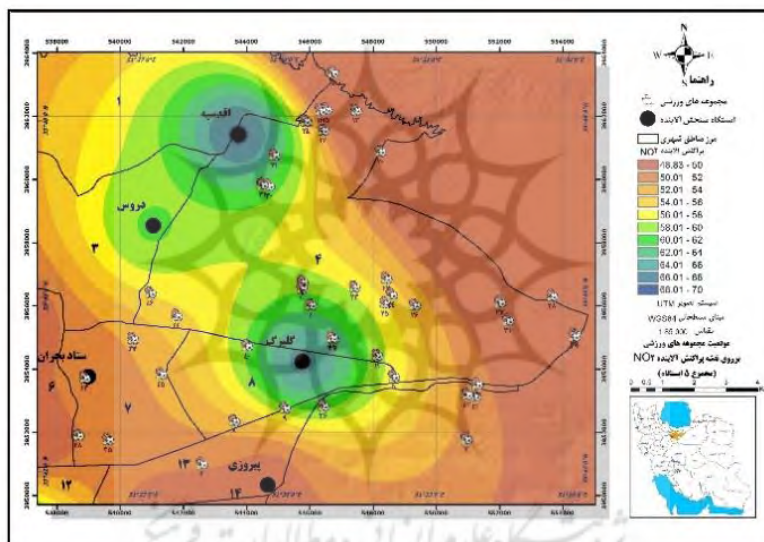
538000 540000 542000 544000 546000 548000 550000 552000 554000

N
W E
S
راهنما

مجموعه های ورزشی
ایستگاه سنجش آلاینده
مرز مناطق شهری
پراکنش آلاینده $NO_2$
48.83 - 50
50.01 - 52
52.01 - 54
54.01 - 56
56.01 - 58
58.01 - 60
60.01 - 62
62.01 - 64
64.01 - 66
66.01 - 68
68.01 - 70

سیستم تصویر UTM
مبنای مسطحاتی WGS84
مقیاس 1:85,000
موقعیت مجموعه های ورزشی
برروی نقشه پراکنش آلاینده $NO_2$
(مجموع ۵ ایستگاه)

0 0.5 1 2 3 4

اقدسیه
دروس
گلبرگ
ستاد بحران
پیروزی

1
3
4
6
7
8
12
13
14

538000 540000 542000 544000 546000 548000 550000 552000 554000